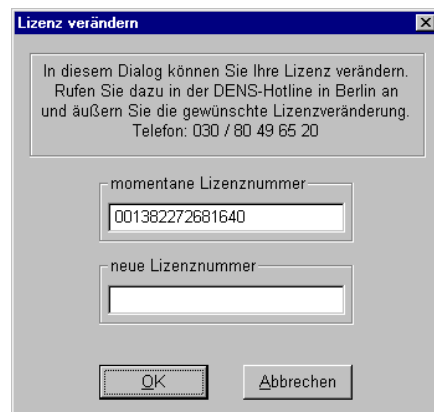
Lizenz verändern

In diesem Dialog können Sie Ihre Lizenz verändern. Rufen Sie dazu in der DENS-Hotline in Berlin an und äußern Sie die gewünschte Lizenzveränderung. Telefon: 030 / 80 49 65 20

momentane Lizenznummer

001382272681640

neue Lizenznummer

OK

Abbrechen